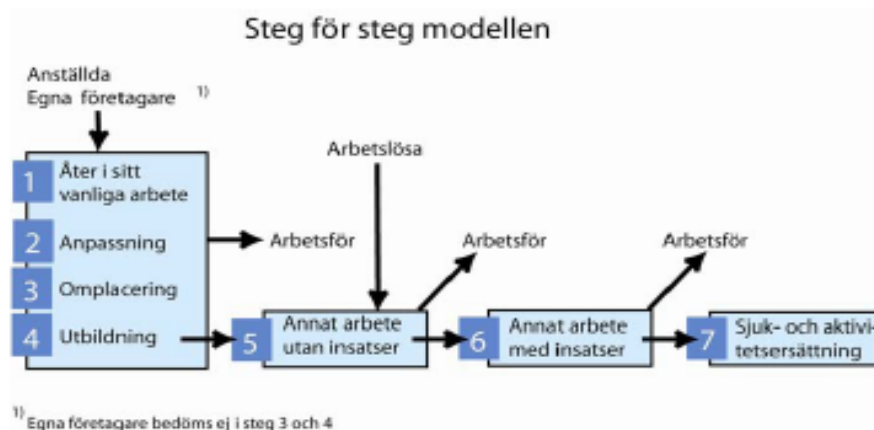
Steg för steg modellen

Anställda
Egna företagare $^{1)}$

1 Åter i sitt vanliga arbete
2 Anpassning
3 Omplacering
4 Utbildning

Arbetsför

Arbetslösa

5 Annat arbete utan insatser

Arbetsför

6 Annat arbete med insatser

Arbetsför

7 Sjuk- och aktivitetsersättning

$^{1)}$ Egna företagare bedöms ej i steg 3 och 4